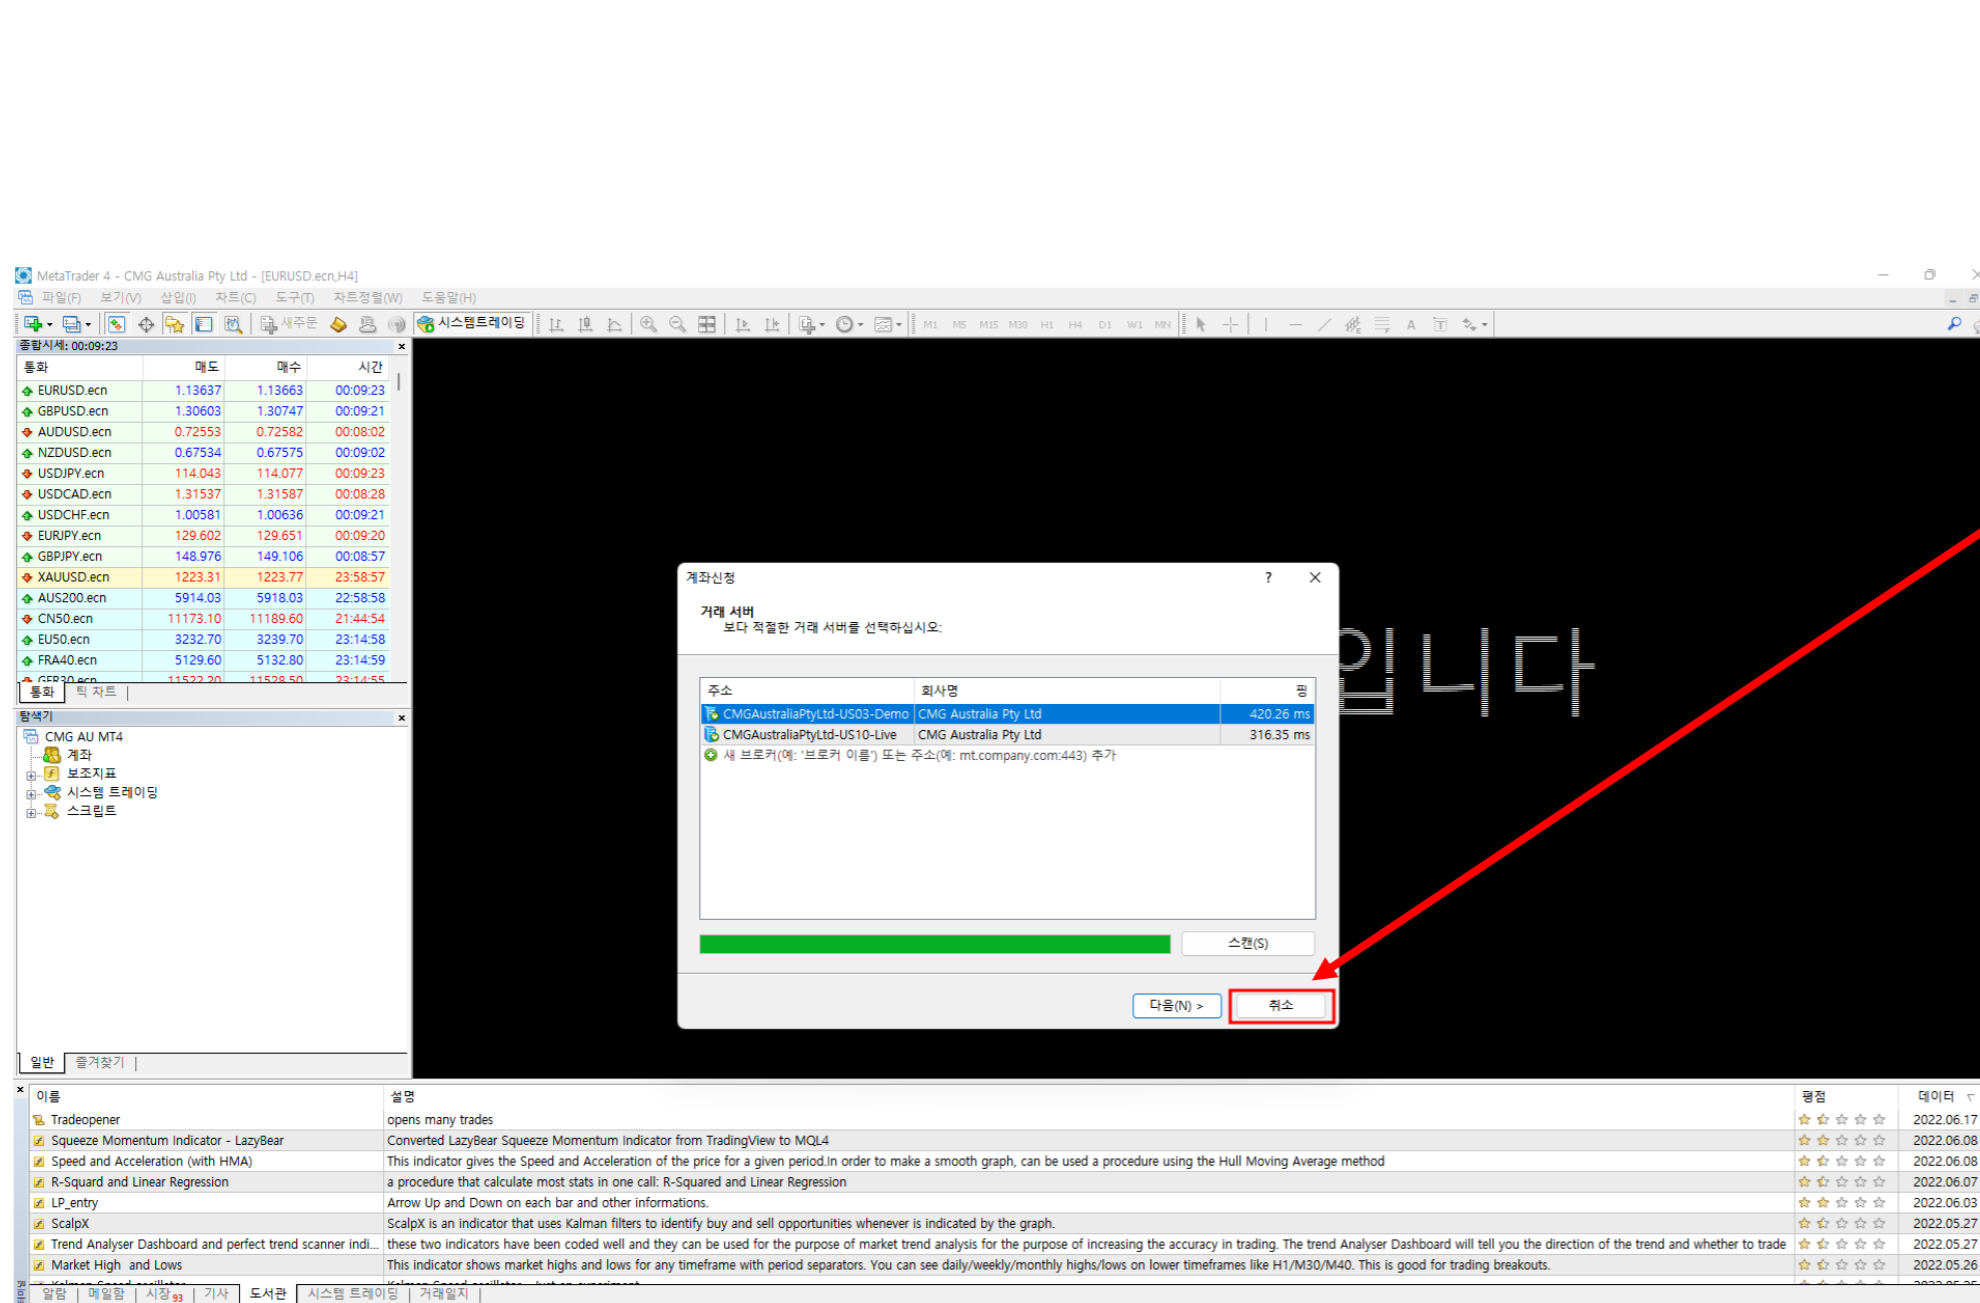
MetaTrader 4 - CMG Australia Pty Ltd - [EURUSD.ecn,H4]

파일(F) 보기(V) 삽입(I) 차트(C) 도구(T) 차트정렬(W) 도움말(H)

새주문 시스템트레이딩

M1 M5 M15 M30 H1 H4 D1 W1 MN

종합시세: 00:09:23

| 통화 | 매도 | 매수 | 시간 |
|---|---|---|---|
| EURUSD.ecn | 1.13637 | 1.13663 | 00:09:23 |
| GBPUSD.ecn | 1.30603 | 1.30747 | 00:09:21 |
| AUDUSD.ecn | 0.72553 | 0.72582 | 00:08:02 |
| NZDUSD.ecn | 0.67534 | 0.67575 | 00:09:02 |
| USDJPY.ecn | 114.043 | 114.077 | 00:09:23 |
| USDCAD.ecn | 1.31537 | 1.31587 | 00:08:28 |
| USDCHF.ecn | 1.00581 | 1.00636 | 00:09:21 |
| EURJPY.ecn | 129.602 | 129.651 | 00:09:20 |
| GBPJPY.ecn | 148.976 | 149.106 | 00:08:57 |
| XAUUSD.ecn | 1223.31 | 1223.77 | 23:58:57 |
| AUS200.ecn | 5914.03 | 5918.03 | 22:58:58 |
| CN50.ecn | 11173.10 | 11189.60 | 21:44:54 |
| EU50.ecn | 3232.70 | 3239.70 | 23:14:58 |
| FRA40.ecn | 5129.60 | 5132.80 | 23:14:59 |
| GER30.ecn | 11522.20 | 11528.50 | 23:14:55 |

통화 틱 차트

탐색기
CMG AU MT4
계좌
보조지표
시스템 트레이딩
스크립트

일반 즐겨찾기

입니다

계좌신청 ? ✕
거래 서버
보다 적절한 거래 서버를 선택하십시오:

| 주소 | 회사명 | 핑 |
|---|---|---|
| CMGAustraliaPtyLtd-US03-Demo | CMG Australia Pty Ltd | 420.26 ms |
| CMGAustraliaPtyLtd-US10-Live | CMG Australia Pty Ltd | 316.35 ms |

새 브로커(예: '브로커 이름') 또는 주소(예: mt.company.com:443) 추가

스캔(S)
다음(N) > 취소

| 이름 | 설명 | 평점 | 데이터 |
|---|---|---|---|
| Tradeopener | opens many trades | | 2022.06.17 |
| Squeeze Momentum Indicator - LazyBear | Converted LazyBear Squeeze Momentum Indicator from TradingView to MQL4 | | 2022.06.08 |
| Speed and Acceleration (with HMA) | This indicator gives the Speed and Acceleration of the price for a given period.In order to make a smooth graph, can be used a procedure using the Hull Moving Average method | | 2022.06.08 |
| R-Squard and Linear Regression | a procedure that calculate most stats in one call: R-Squared and Linear Regression | | 2022.06.07 |
| LP_entry | Arrow Up and Down on each bar and other informations. | | 2022.06.03 |
| ScalpX | ScalpX is an indicator that uses Kalman filters to identify buy and sell opportunities whenever is indicated by the graph. | | 2022.05.27 |
| Trend Analyser Dashboard and perfect trend scanner indi... | these two indicators have been coded well and they can be used for the purpose of market trend analysis for the purpose of increasing the accuracy in trading. The trend Analyser Dashboard will tell you the direction of the trend and whether to trade | | 2022.05.27 |
| Market High and Lows | This indicator shows market highs and lows for any timeframe with period separators. You can see daily/weekly/monthly highs/lows on lower timeframes like H1/M30/M40. This is good for trading breakouts. | | 2022.05.26 |

알람 메일함 시장93 기사 도서관 시스템 트레이딩 거래일지